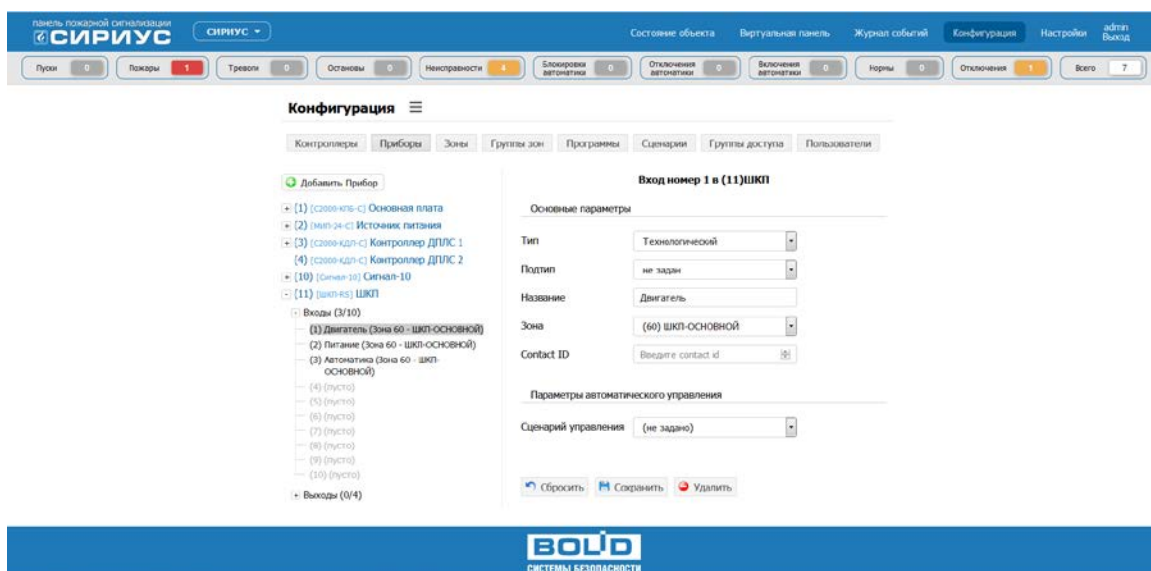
панель пожарной сигнализации
СИРИУС

СИРИУС

Состояние объекта Виртуальная панель Журнал событий Конфигурация Настройки admin Выход

Пуски 0 Пожары 1 Тревоги 0 Остановы 0 Неисправности 4 Блокировки автоматики 0 Отключения автоматики 0 Включения автоматики 0 Нормы 0 Отключения 1 Всего 7

Конфигурация

Контроллеры Приборы Зоны Группы зон Программы Сценарии Группы доступа Пользователи

Добавить Прибор

[1] [С2000-КПБ-С] Основная плата
[2] [МИП-24-С] Источник питания
[3] [С2000-КДЛ-С] Контроллер ДПЛС 1
[4] [С2000-КДЛ-С] Контроллер ДПЛС 2
[10] [Сигнал-10] Сигнал-10
[11] [ШКП-RS] ШКП
Входы (3/10)
(1) Двигатель (Зона 60 - ШКП-ОСНОВНОЙ)
(2) Питание (Зона 60 - ШКП-ОСНОВНОЙ)
(3) Автоматика (Зона 60 - ШКП-ОСНОВНОЙ)
(4) (пусто)
(5) (пусто)
(6) (пусто)
(7) (пусто)
(8) (пусто)
(9) (пусто)
(10) (пусто)
Выходы (0/4)

Вход номер 1 в (11)ШКП

Основные параметры

Тип Технологический
Подтип не задан
Название Двигатель
Зона (60) ШКП-ОСНОВНОЙ
Contact ID Введите contact id

Параметры автоматического управления

Сценарий управления (не задано)

Сбросить Сохранить Удалить

BOLID
СИСТЕМЫ БЕЗОПАСНОСТИ